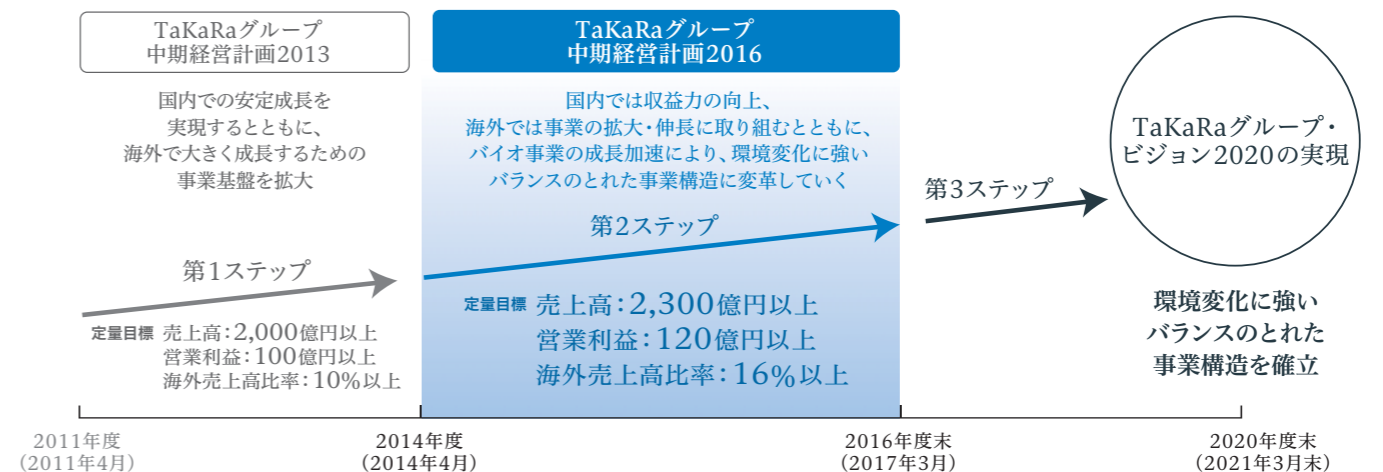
TaKaRaグループ
中期経営計画2013

国内での安定成長を実現するとともに、海外で大きく成長するための事業基盤を拡大

第1ステップ

定量目標　売上高：2,000億円以上
営業利益：100億円以上
海外売上高比率：10%以上

TaKaRaグループ
中期経営計画2016

国内では収益力の向上、海外では事業の拡大・伸長に取り組むとともに、バイオ事業の成長加速により、環境変化に強いバランスのとれた事業構造に変革していく

第2ステップ

定量目標　売上高：2,300億円以上
営業利益：120億円以上
海外売上高比率：16%以上

第3ステップ

TaKaRaグループ・ビジョン2020の実現

環境変化に強いバランスのとれた事業構造を確立

2011年度
(2011年4月)

2014年度
(2014年4月)

2016年度末
(2017年3月)

2020年度末
(2021年3月末)